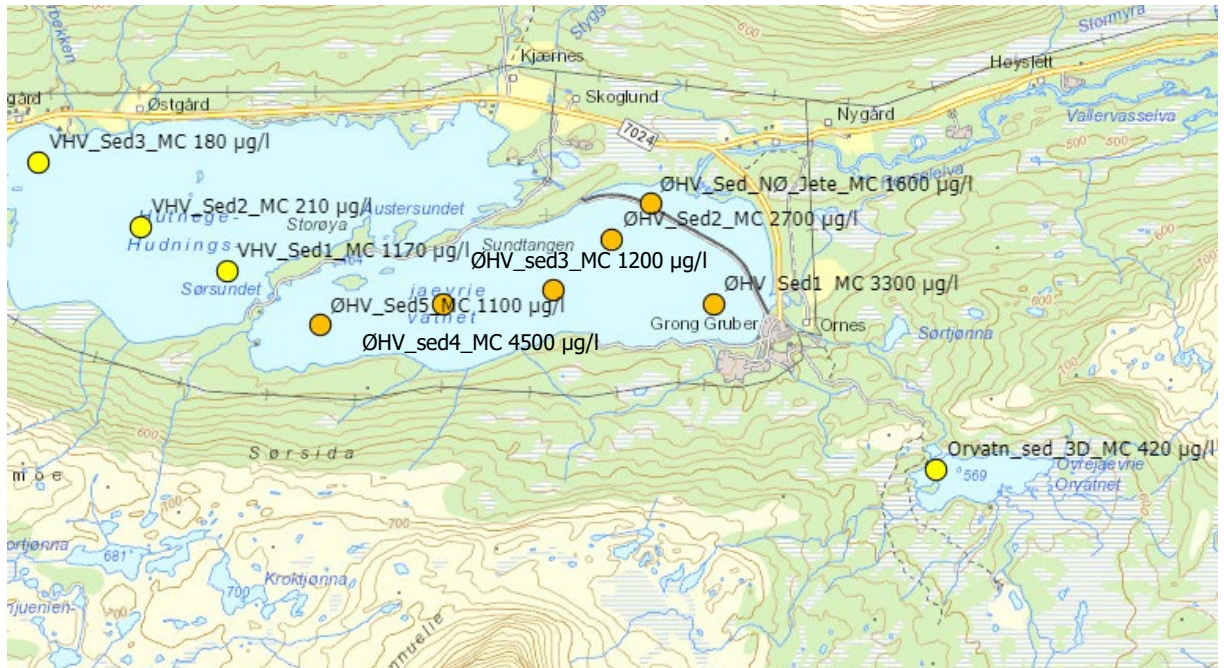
Kjærnes
Stormyra
Høyslett
gård
Østgård
Skoglund
Nygård
7024
Vallervasselva
VHV_Sed3_MC 180 µg/l
VHV_Sed2_MC 210 µg/l
Austersundet
ØHV_Sed_NØ_Jete_MC 1600 µg/l
Hutnege-
Storøya
ØHV_Sed2_MC 2700 µg/l
Hudnings
VHV_Sed1_MC 1170 µg/l
Sundtangen
ØHV_sed3_MC 1200 µg/l
Sørsundet
jaevrie
ØHV_Sed1_MC 3300 µg/l
ØHV_Sed5_MC 1100 µg/l
vatnet
Grong Gruber
Ornes
Sørtjønna
ØHV_sed4_MC 4500 µg/l
Sørsida
Orvatn_sed_3D_MC 420 µg/l
Övrejaevrie
Orvatnet
569
700
681
Kroktjønna
ortjønna
700
600
500